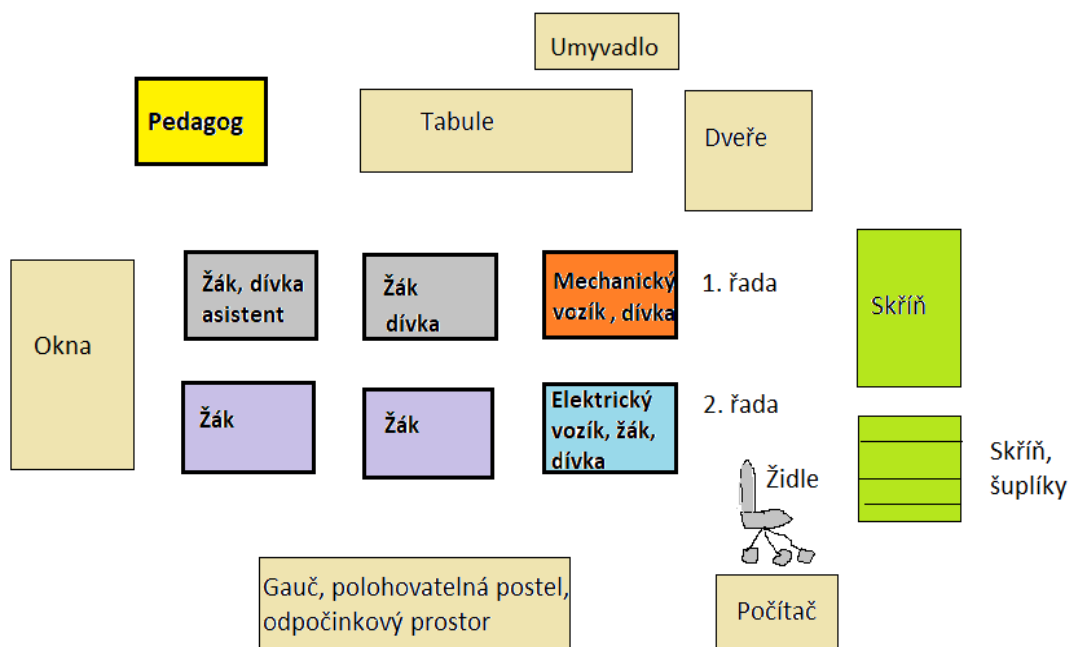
Umyvadlo

Pedagog

Tabule

Dveře

Žák, dívka asistent

Žák dívka

Mechanický vozík , dívka

1. řada

Skříň

Okna

Žák

Žák

Elektrický vozík, žák, dívka

2. řada

Židle

Skříň, šuplíky

Gauč, polohovatelná postel, odpočinkový prostor

Počítač